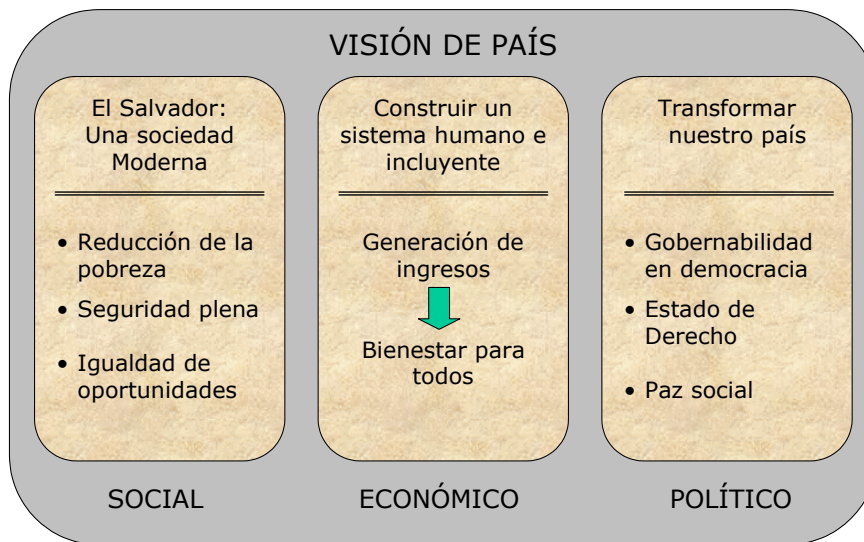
VISIÓN DE PAÍS

El Salvador: Una sociedad Moderna

• Reducción de la pobreza
• Seguridad plena
• Igualdad de oportunidades

SOCIAL

Construir un sistema humano e incluyente

Generación de ingresos

Bienestar para todos

ECONÓMICO

Transformar nuestro país

• Gobernabilidad en democracia
• Estado de Derecho
• Paz social

POLÍTICO